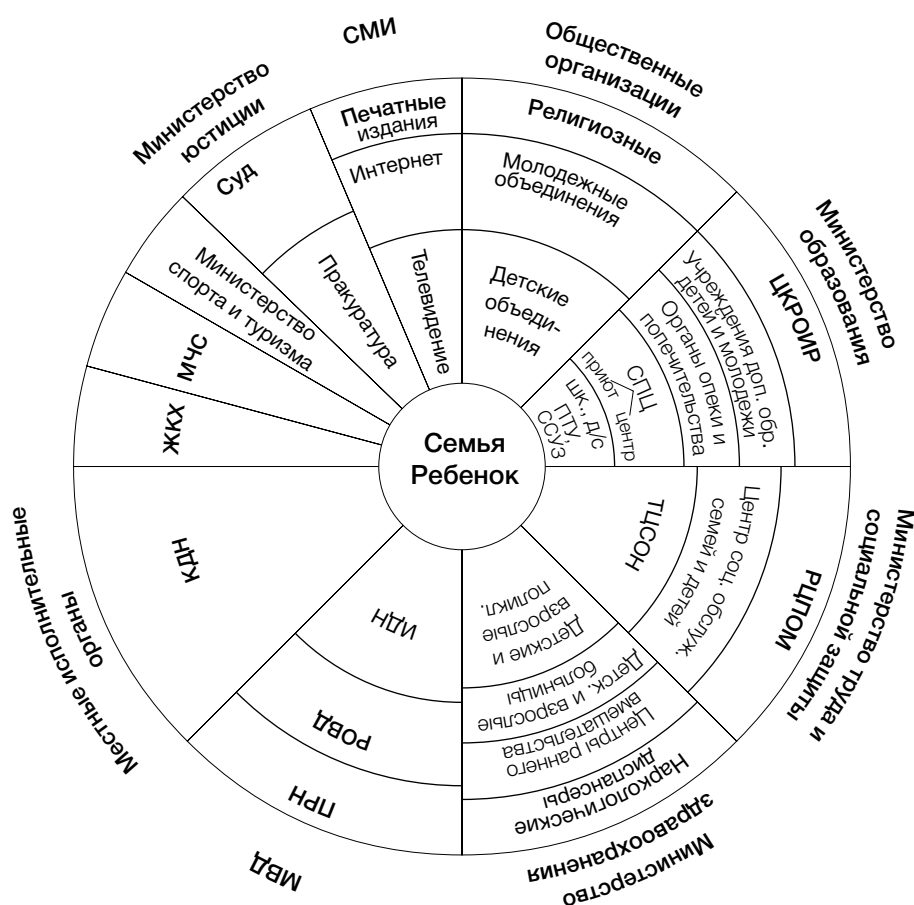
СМИ

Общественные организации

Министерство юстиции

Печатные издания

Религиозные

Интернет

Молодежные объединения

Суд

Министерство образования

Министерство спорта и туризма

Телевидение

Пракуратура

Детские объеди-нения

Учреждения доп. обр. детей и молодежи

ЦКРОИР

Органы опеки и попечительства

МЧС

СПЦ

приют

центр

шк., д/с ПТУ, ССУЗ

ЖКХ

Семья Ребенок

ТЦСОН

Центр соц. обслуж. семей и детей

Министерство труда и социальной защиты

КДН

РЦПОМ

Местные исполнительные органы

ИДН

Детские и взрослые поликл.

Детск. и взрослые больницы

Центры раннего вмешательства

РОВД

Наркологические диспансеры

ПРН

Министерство здравоохранения

МВД